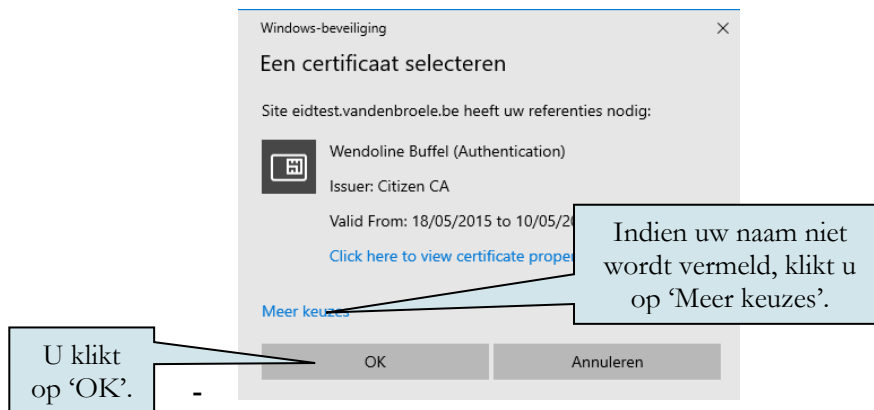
Windows-beveiliging

×

Een certificaat selecteren

Site eidtest.vandenbroele.be heeft uw referenties nodig:

Wendoline Buffel (Authentication)

Issuer: Citizen CA

Valid From: 18/05/2015 to 10/05/2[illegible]

Click here to view certificate proper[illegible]

Indien uw naam niet wordt vermeld, klikt u op ‘Meer keuzes’.

Meer keuzes

U klikt op ‘OK’.

OK

Annuleren

-